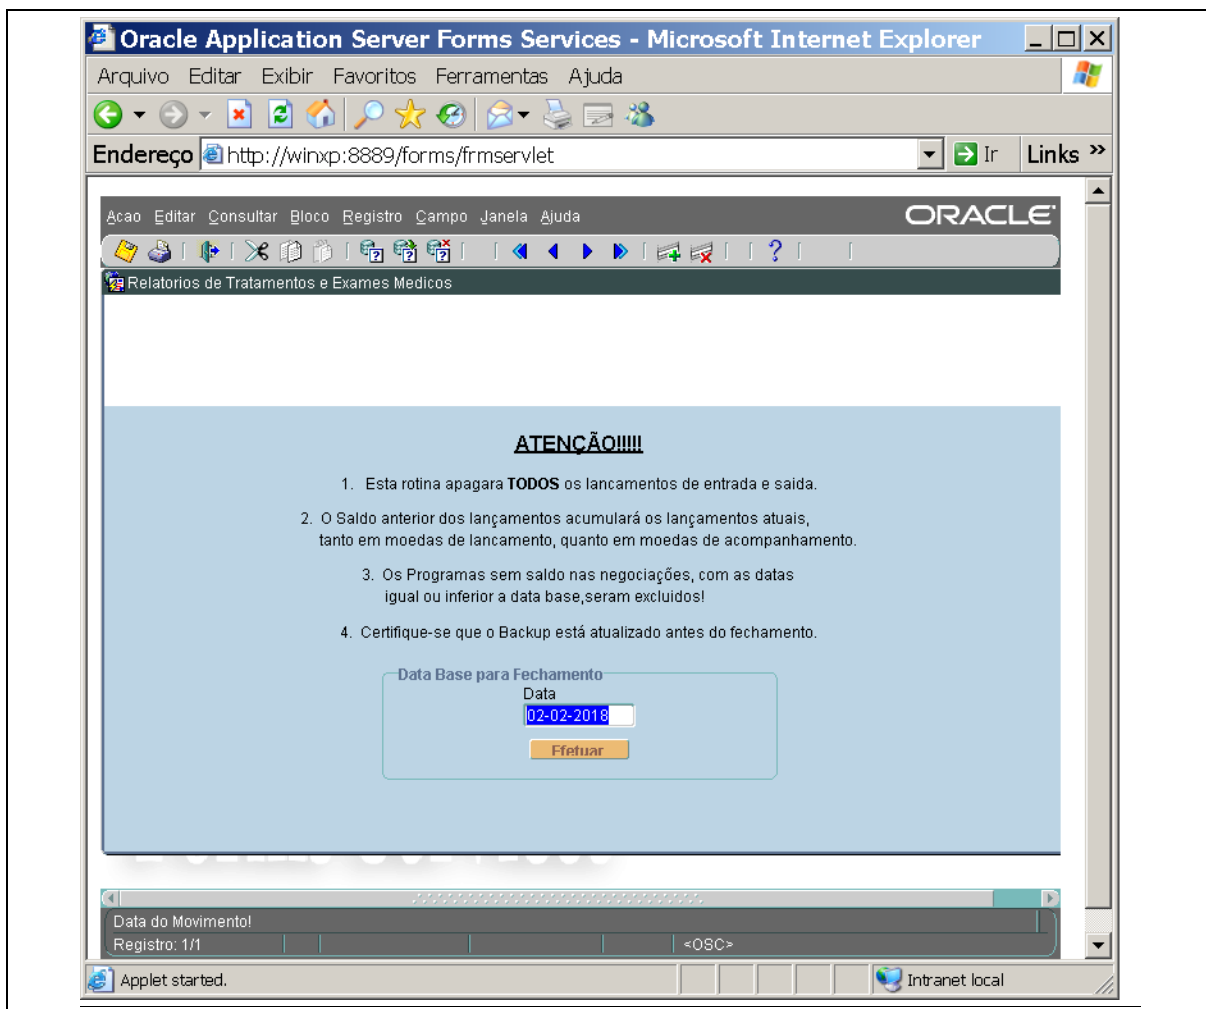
Oracle Application Server Forms Services - Microsoft Internet Explorer

Arquivo Editar Exibir Favoritos Ferramentas Ajuda

Endereço http://winxp:8889/forms/frmservlet

Ir Links »

Acao Editar Consultar Bloco Registro Campo Janela Ajuda

ORACLE

Relatorios de Tratamentos e Exames Medicos

ATENÇÃO!!!!!

1. Esta rotina apagara TODOS os lancamentos de entrada e saida.

2. O Saldo anterior dos lançamentos acumulará os lançamentos atuais, tanto em moedas de lancamento, quanto em moedas de acompanhamento.

3. Os Programas sem saldo nas negociações, com as datas igual ou inferior a data base,seram excluidos!

4. Certifique-se que o Backup está atualizado antes do fechamento.

Data Base para Fechamento

Data

02-02-2018

Efetuar

Data do Movimento!

Registro: 1/1

<OSC>

Applet started.

Intranet local